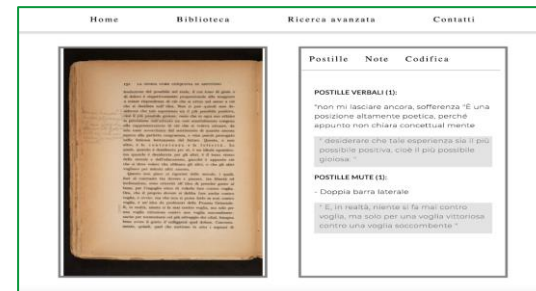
Home Biblioteca Ricerca avanzata Contatti

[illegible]

Postille Note Codifica

POSTILLE VERBALI (1):

"non mi lasciare ancora, sofferenza "È una posizione altamente poetica, perchè appunto non chiara concettual mente

" desiderare che tale esperienza sia il più possibile positiva, cioè il più possibile gioiosa "

POSTILLE MUTE (1):

- Doppia barra laterale

" E, in realtà, niente si fa mai contro voglia, ma solo per una voglia vittoriosa contro una voglia soccombente "